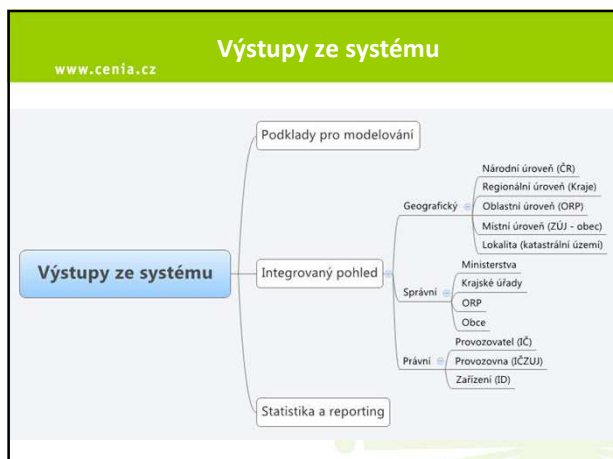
www.cenia.cz

Výstupy ze systému

Výstupy ze systému

Podklady pro modelování

Integrovaný pohled

Geografický

Národní úroveň (ČR)

Regionální úroveň (Kraje)

Oblastní úroveň (ORP)

Místní úroveň (ZÚJ - obec)

Lokalita (katastrální území)

Správní

Ministerstva

Krajské úřady

ORP

Obce

Právní

Provozovatel (IČ)

Provozovna (IČZUJ)

Zařízení (ID)

Statistika a reporting